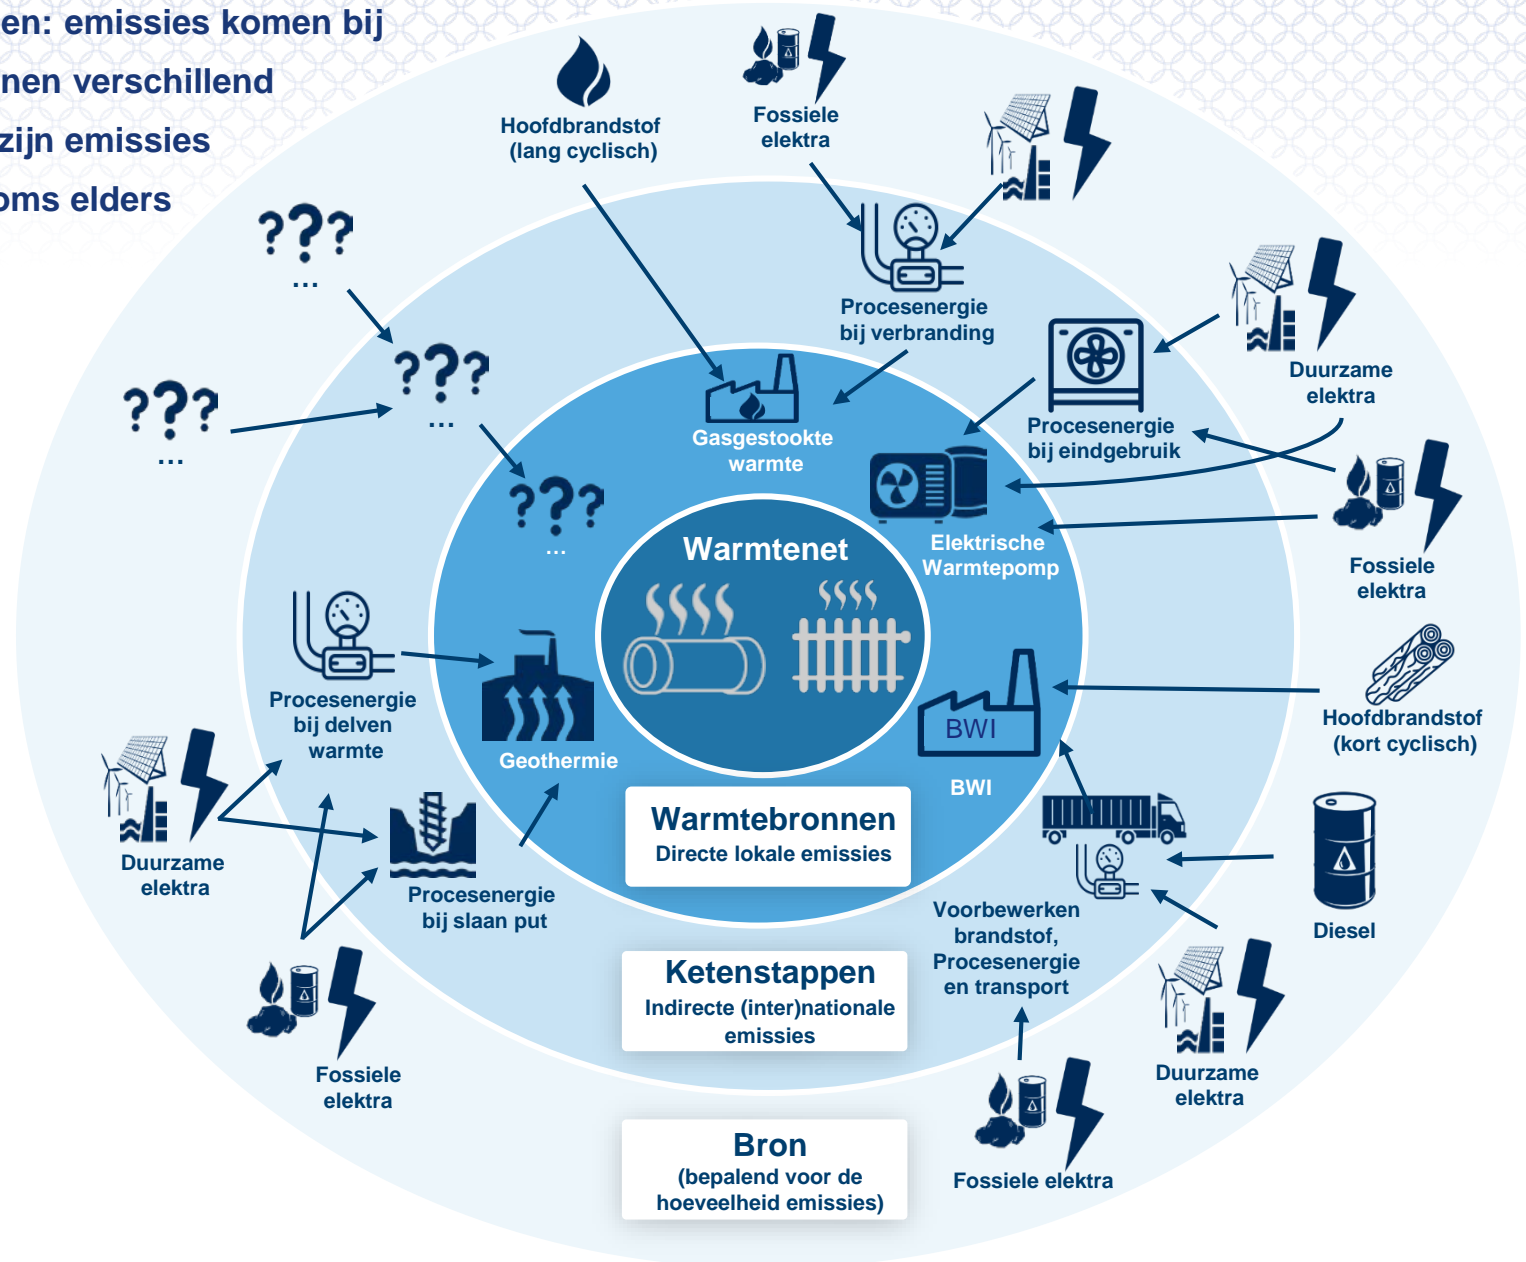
en: emissies komen bij
nen verschillend
zijn emissies
oms elders

Hoofdbrandstof (lang cyclisch)

Fossiele elektra

???
...

???
...

???
...

???
...

Procesenergie bij verbranding

Duurzame elektra

Procesenergie bij eindgebruik

Gasgestookte warmte

Elektrische Warmtepomp

Fossiele elektra

Warmtenet

Procesenergie bij delven warmte

Geothermie

BWI

BWI

Hoofdbrandstof (kort cyclisch)

Duurzame elektra

Procesenergie bij slaan put

Warmtebronnen
Directe lokale emissies

Diesel

Voorbewerken brandstof, Procesenergie en transport

Ketenstappen
Indirecte (inter)nationale emissies

Fossiele elektra

Duurzame elektra

Bron
(bepalend voor de hoeveelheid emissies)

Fossiele elektra